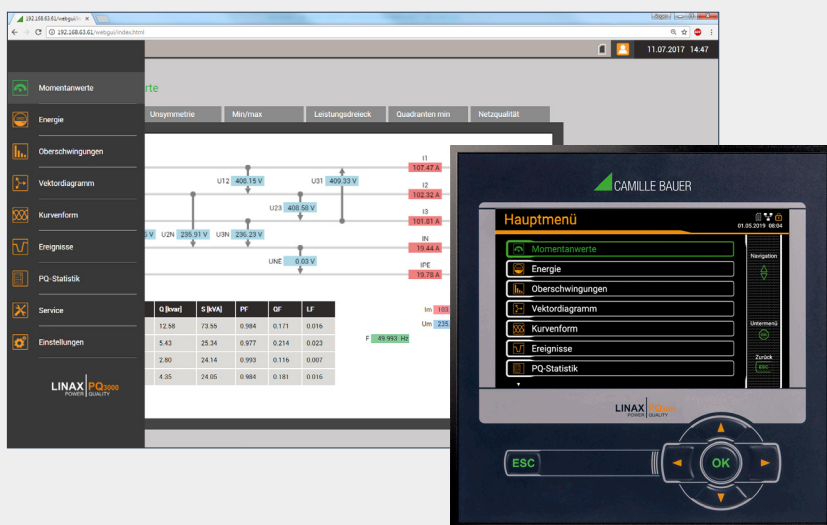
192.168.63.61/webgui/in ×

192.168.63.61/webgui/index.html

11.07.2017 14:47

Momentanwerte

Energie

Oberschwingungen

Vektordiagramm

Kurvenform

Ereignisse

PQ-Statistik

Service

Einstellungen

LINAX PQ3000
POWER QUALITY

rte

Unsymmetrie | Min/max | Leistungsdreieck | Quadranten min | Netzqualität

I1 107.47 A
U12 408.15 V
U31 409.33 V
I2 102.32 A
U23 408.58 V
I3 101.81 A
IN 19.44 A
V
U2N 235.91 V
U3N 236.23 V
UNE 0.03 V
IPE 19.78 A

| Q [kvar] | S [kVA] | PF | QF | LF |
|---|---|---|---|---|
| 12.58 | 73.55 | 0.984 | 0.171 | 0.016 |
| 5.43 | 25.34 | 0.977 | 0.214 | 0.023 |
| 2.80 | 24.14 | 0.993 | 0.116 | 0.007 |
| 4.35 | 24.05 | 0.984 | 0.181 | 0.016 |

Im 100
Um 235
F 49.993 Hz

CAMILLE BAUER

Hauptmenü
01.05.2019 08:04

Momentanwerte
Energie
Oberschwingungen
Vektordiagramm
Kurvenform
Ereignisse
PQ-Statistik

Navigation
Untermenü
OK
Zurück
ESC

LINAX PQ3000
POWER QUALITY

ESC
OK